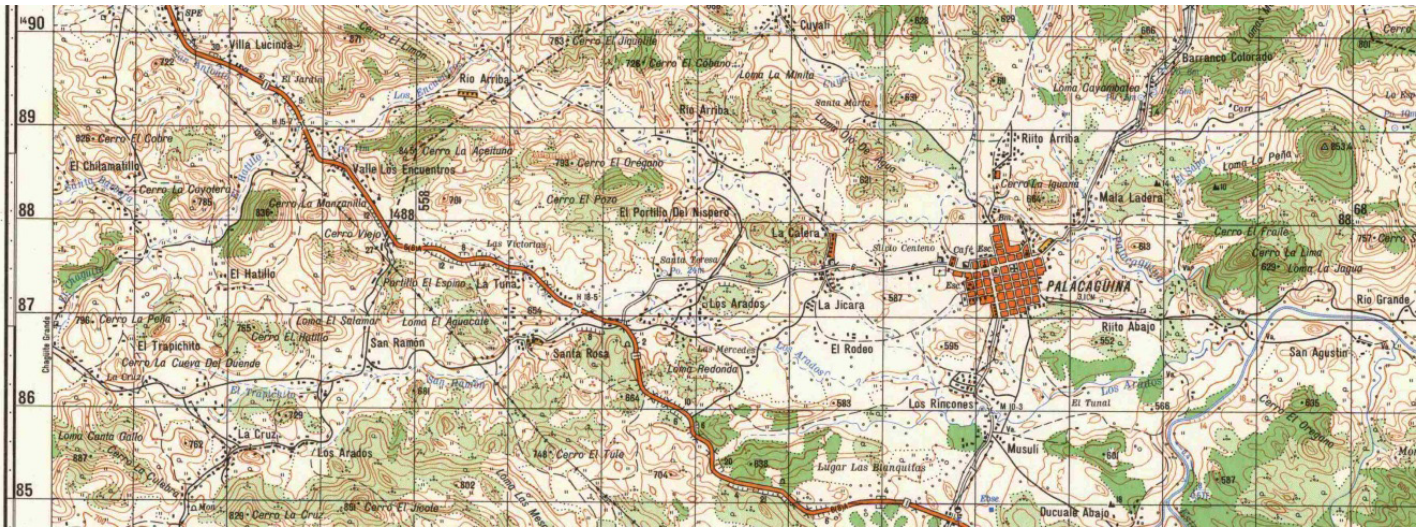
$^{14}$90
89
88
87
86
85
68

Villa Lucinda
722
571
Cerro El Limon
Rio Arriba
El Jardin
Los Encuentros
763 Cerro El Jiquilillo
726 Cerro El Cobano
Cuyali
Loma La Minita
Rio Arriba
Santa Marta
Loma Ojo De Agua
828
829
686
Barranco Colorado
Loma Cayantabeo
Riito Arriba
Loma La Peña
853
801
826 Cerro El Cobre
El Chilamatillo
Cerro La Cuyotera
785
836 Cerro La Manzanilla
847 Cerro La Aceituno
Valle Los Encuentros
789 Cerro El Oregano
Cerro El Pozo
El Portillo Del Nispero
1488
558
Cerro La Iguana
Mala Ladera
Cerro El Fraile
Cerro La Lima
829 Loma La Jagua
757 Cerro
El Hatillo
Cerro Viejo
Las Victorias
La Calera
Sitio Centeno
Café
Esc
Santa Teresa
Portillo El Espino
La Tuna
Los Arados
La Jicara
587
PALACAGUINA
Rio Grande
790 Cerro La Peña
765 Cerro El Hatillo
Loma El Salamar
Loma El Aguacate
San Ramon
Santa Rosa
Las Mercedes
El Rodeo
595
Riito Abajo
552
San Agustin
El Trapichito
Cerro La Cueva Del Duende
Loma Redonda
Los Arados
583
Los Rincones
Los Arados
El Tunal
566
Cerro El Oregano
835
El Trapiche
729
684
Loma Canta Gallo
La Cruz
763
667
Cerro La Culebra
Los Arados
748 Cerro El Tule
704
Lugar Las Blanquitas
Musuli
681
587
826 Cerro La Cruz
880 Cerro El Jicote
802
Ducuale Abajo
Chaguite Grande